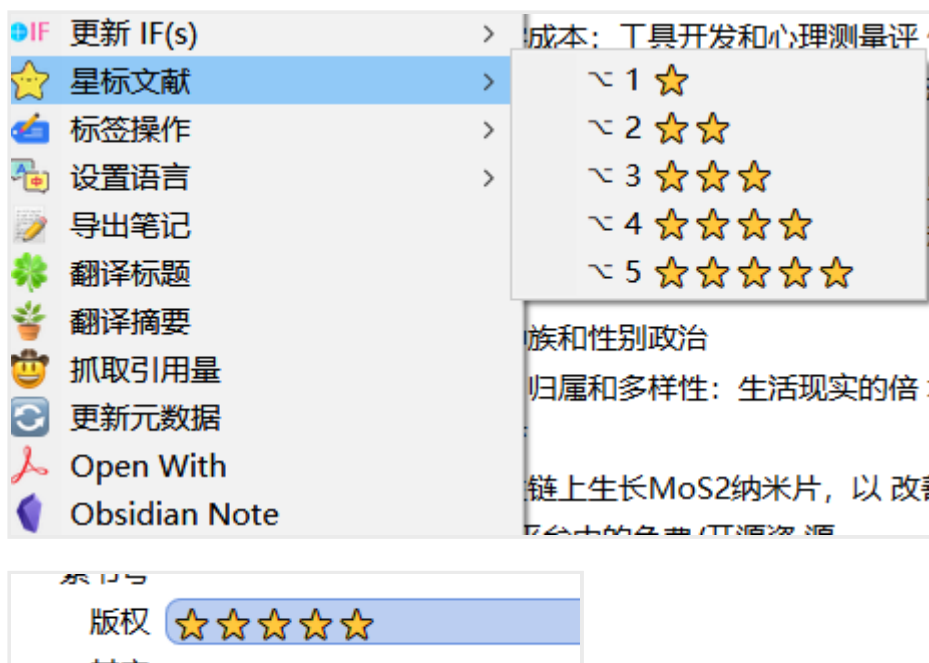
IF 更新 IF(s) >
星标文献 >
标签操作 >
设置语言 >
导出笔记
翻译标题
翻译摘要
抓取引用量
更新元数据
Open With
Obsidian Note

⌥ 1 ⭐
⌥ 2 ⭐⭐
⌥ 3 ⭐⭐⭐
⌥ 4 ⭐⭐⭐⭐
⌥ 5 ⭐⭐⭐⭐⭐

成本：工具开发和心理测量评 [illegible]
族和性别政治
归属和多样性：生活现实的倍 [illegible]
链上生长MoS2纳米片，以 改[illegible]
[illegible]

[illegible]
版权 ⭐⭐⭐⭐⭐
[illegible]